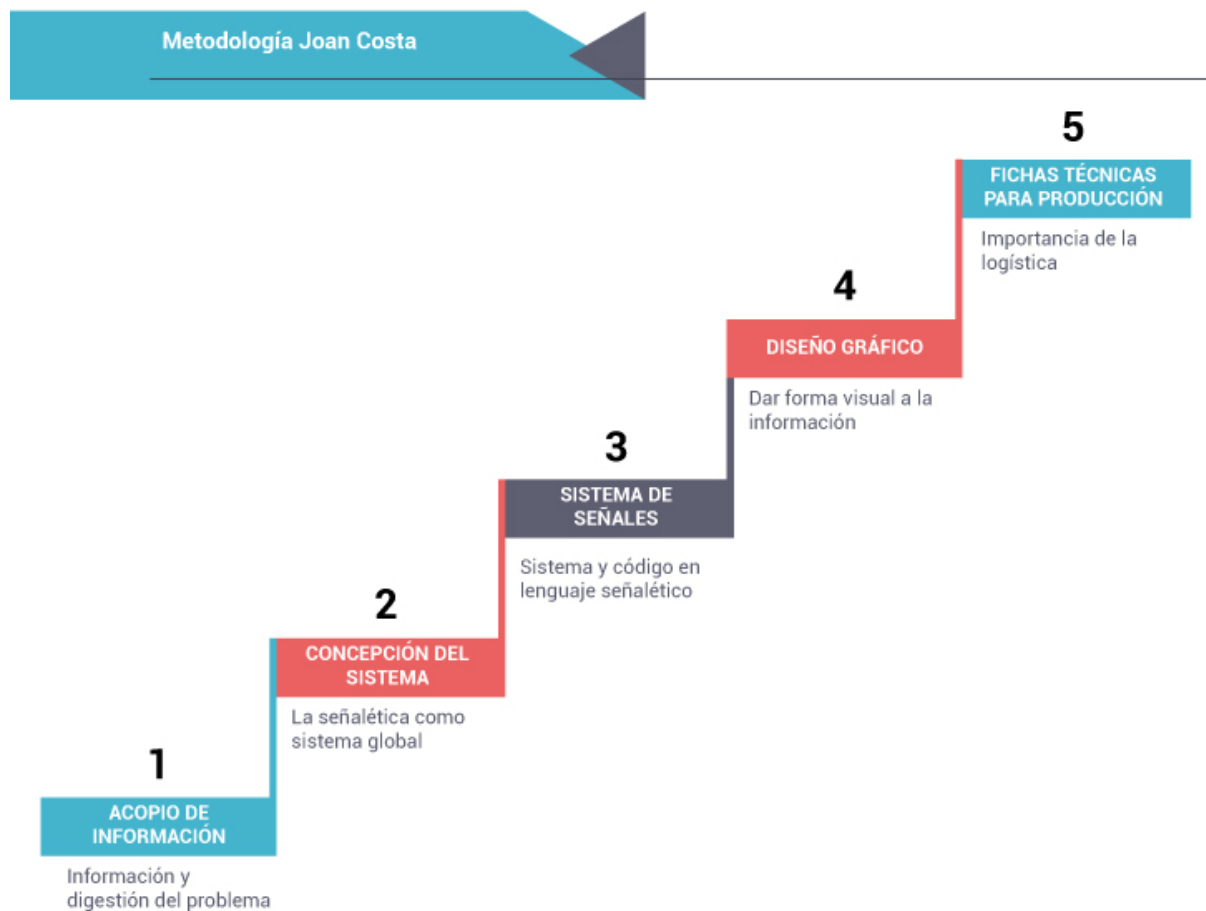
Metodología Joan Costa

1
ACOPIO DE INFORMACIÓN
Información y digestión del problema

2
CONCEPCIÓN DEL SISTEMA
La señalética como sistema global

3
SISTEMA DE SEÑALES
Sistema y código en lenguaje señalético

4
DISEÑO GRÁFICO
Dar forma visual a la información

5
FICHAS TÉCNICAS PARA PRODUCCIÓN
Importancia de la logística